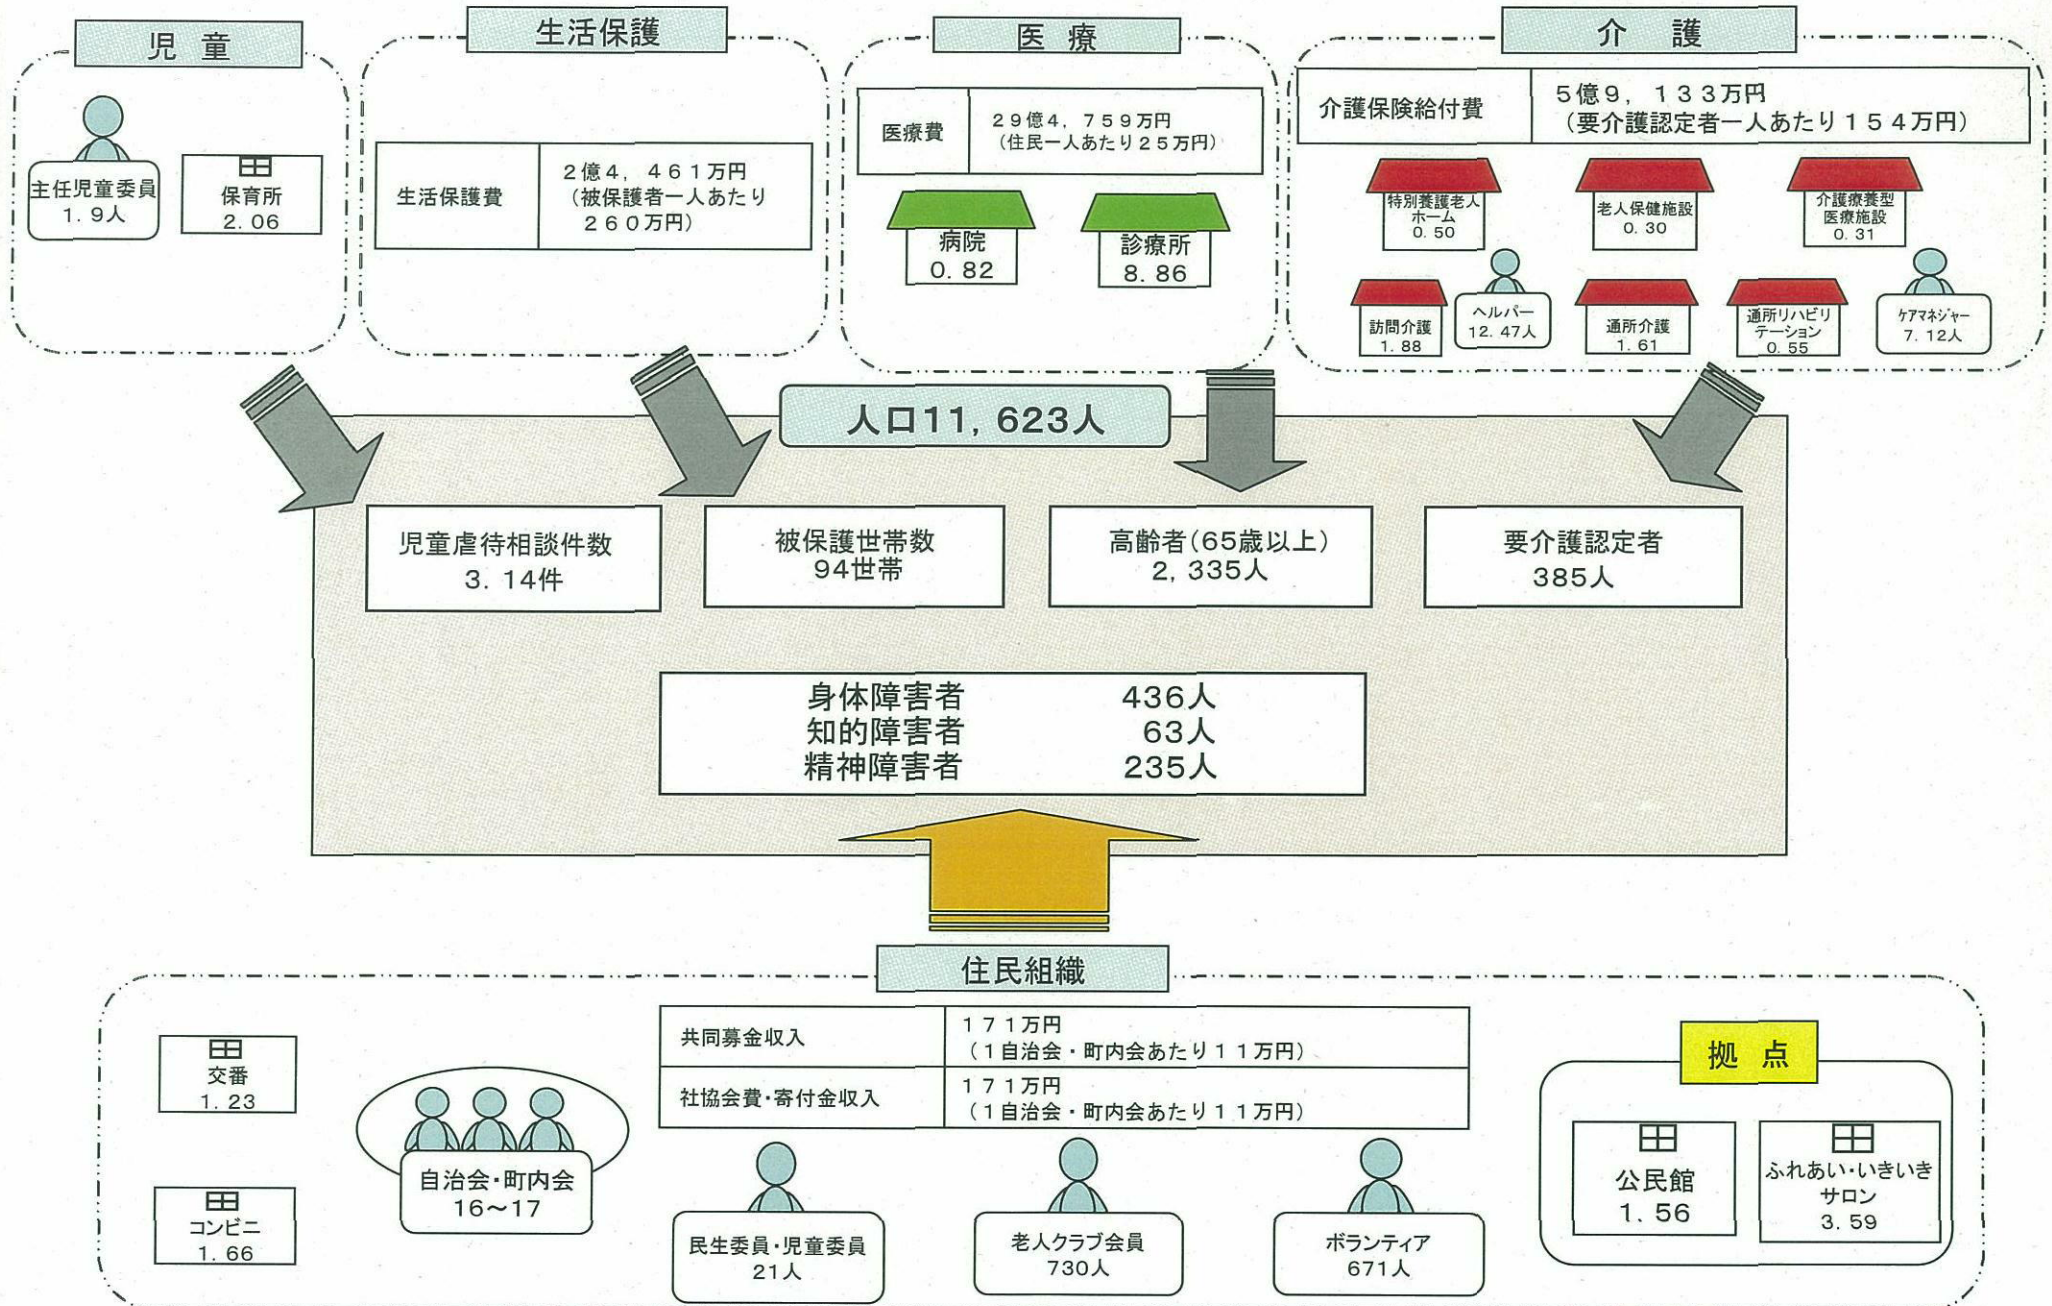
児童

主任児童委員
1．9人

保育所
2．06

生活保護

| 生活保護費 | 2億4，461万円（被保護者一人あたり260万円） |
|---|---|

医療

| 医療費 | 29億4，759万円（住民一人あたり25万円） |
|---|---|

病院
0．82

診療所
8．86

介護

| 介護保険給付費 | 5億9，133万円（要介護認定者一人あたり154万円） |
|---|---|

特別養護老人ホーム
0．50

老人保健施設
0．30

介護療養型医療施設
0．31

訪問介護
1．88

ヘルパー
12．47人

通所介護
1．61

通所リハビリテーション
0．55

ケアマネジャー
7．12人

人口11，623人

児童虐待相談件数
3．14件

被保護世帯数
94世帯

高齢者（65歳以上）
2，335人

要介護認定者
385人

身体障害者 436人
知的障害者 63人
精神障害者 235人

住民組織

交番
1．23

コンビニ
1．66

自治会・町内会
16～17

| 共同募金収入 | 171万円（1自治会・町内会あたり11万円） |
|---|---|
| 社協会費・寄付金収入 | 171万円（1自治会・町内会あたり11万円） |

民生委員・児童委員
21人

老人クラブ会員
730人

ボランティア
671人

拠点

公民館
1．56

ふれあい・いきいきサロン
3．59